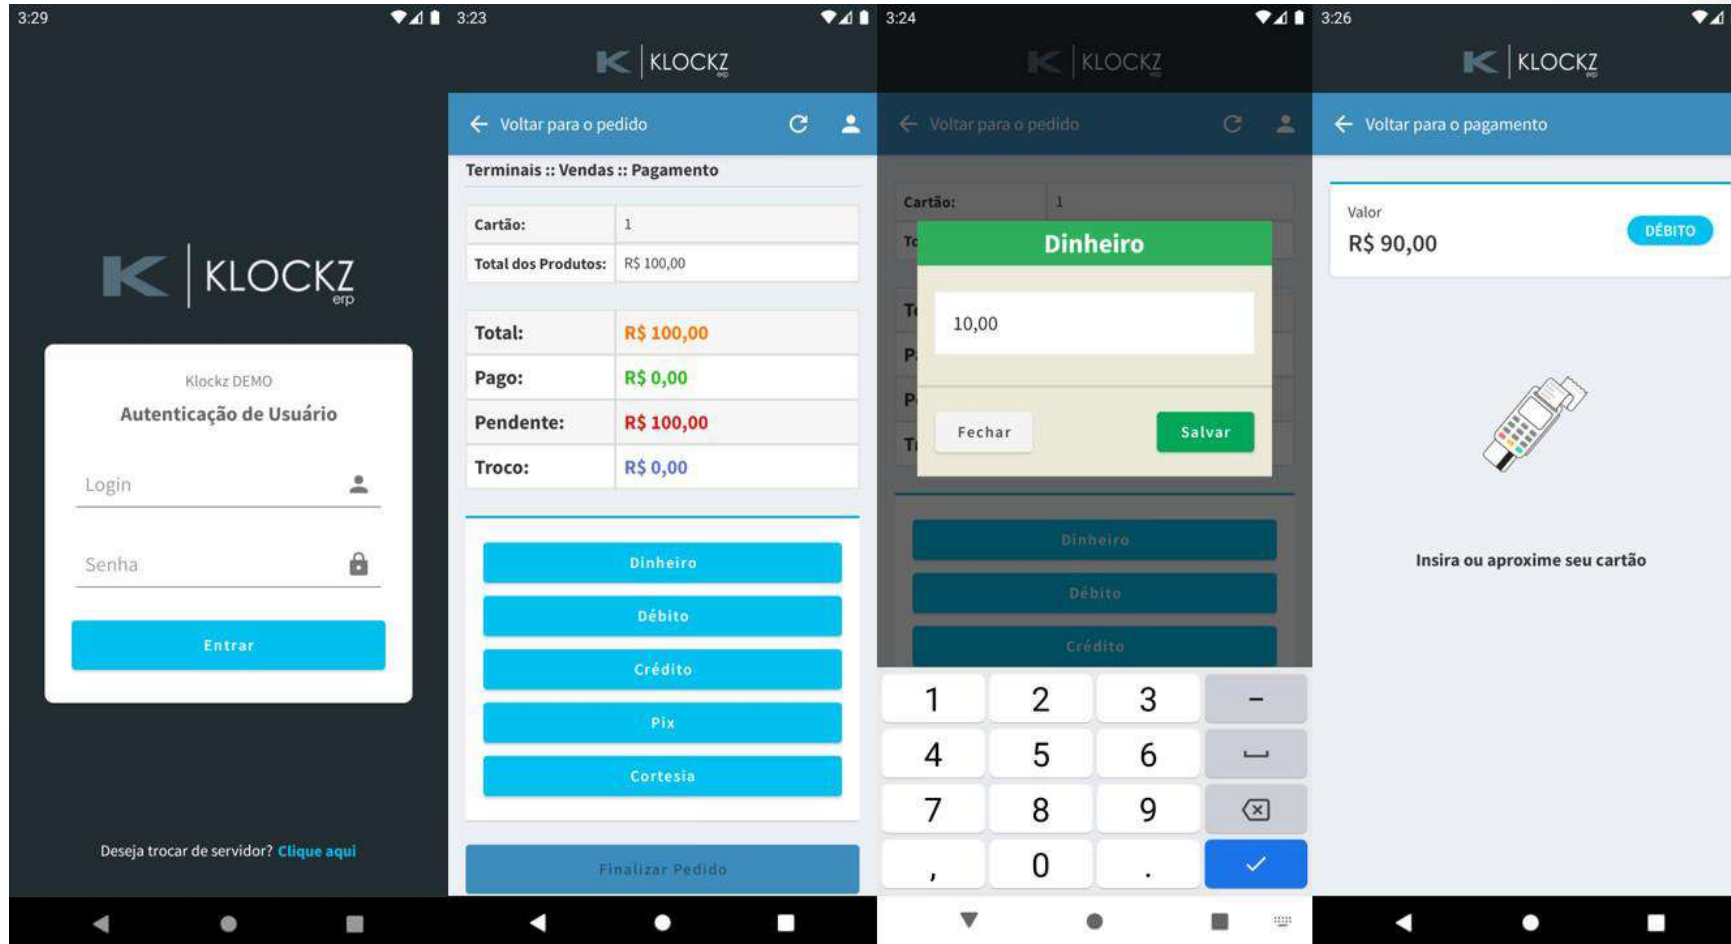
3:29

KLOCKZ erp

Klockz DEMO
Autenticação de Usuário

Login

Senha

Entrar

Deseja trocar de servidor? Clique aqui

3:23

KLOCKZ erp

Voltar para o pedido

Terminais :: Vendas :: Pagamento

| Cartão: | 1 |
|---|---|
| Total dos Produtos: | R$ 100,00 |

| Total: | R$ 100,00 |
|---|---|
| Pago: | R$ 0,00 |
| Pendente: | R$ 100,00 |
| Troco: | R$ 0,00 |

Dinheiro
Débito
Crédito
Pix
Cortesia

Finalizar Pedido

3:24

KLOCKZ erp

Voltar para o pedido

Cartão: 1

Dinheiro

10,00

Fechar
Salvar

Dinheiro
Débito
Crédito

1 2 3 -
4 5 6
7 8 9
, 0 .

3:26

KLOCKZ erp

Voltar para o pagamento

Valor
R$ 90,00
DÉBITO

Insira ou aproxime seu cartão